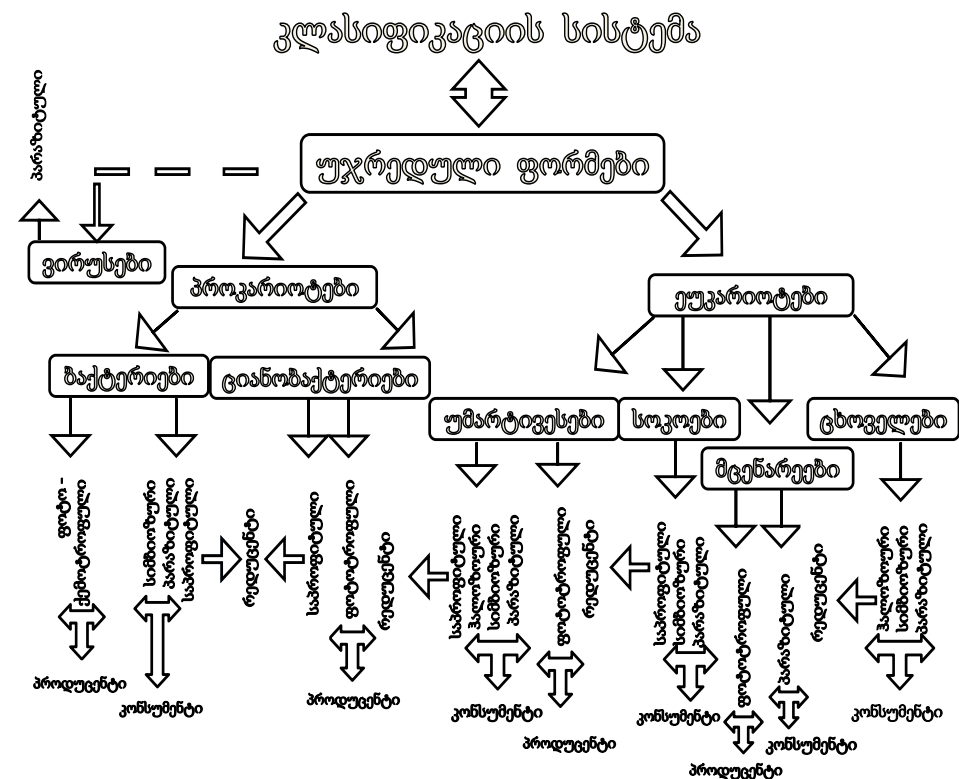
კლასიფიკაციის სისტემა

უჯრედული ფორმები

პარაზიტული

ვირუსები

პროკარიოტები

ეუკარიოტები

ბაქტერიები

ციანობაქტერიები

უმარტივესები

სოკოები

ცხოველები

მცენარეები

ფოტო-ქემოტროფული

სიმბიოზური
პარაზიტული
საპროფიტული

რედუცენტი

საპროფიტული

ფოტოტროფული
რედუცენტი

საპროფიტული
სიმბიოზური
პარაზიტული

ფოტოტროფული
რედუცენტი

საპროფიტული
სიმბიოზური
პარაზიტული

ფოტოტროფული

პარაზიტული

რედუცენტი

სიმბიოზური
პარაზიტული

პროდუცენტი

კონსუმენტი

პროდუცენტი

კონსუმენტი

პროდუცენტი

კონსუმენტი

კონსუმენტი

პროდუცენტი

კონსუმენტი